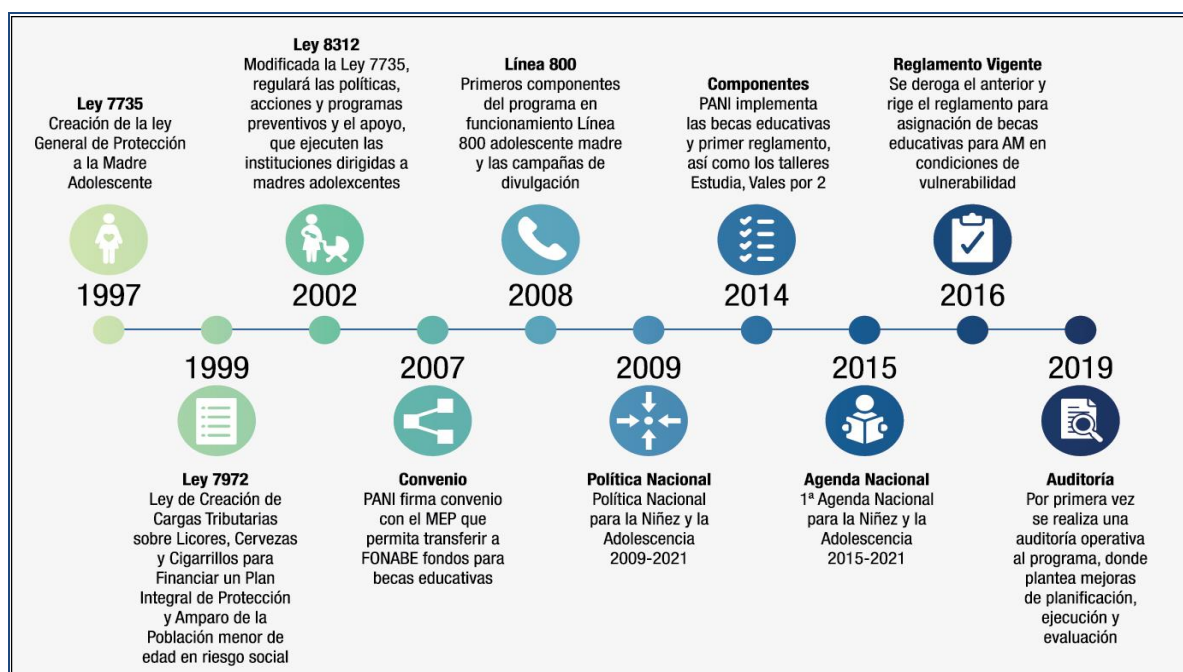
Ley 7735
Creación de la ley General de Protección a la Madre Adolescente

1997

Ley 8312
Modificada la Ley 7735, regulará las políticas, acciones y programas preventivos y el apoyo, que ejecuten las instituciones dirigidas a madres adolexcentes

2002

Línea 800
Primeros componentes del programa en funcionamiento Línea 800 adolescente madre y las campañas de divulgación

2008

Componentes
PANI implementa las becas educativas y primer reglamento, así como los talleres Estudia, Vales por 2

2014

Reglamento Vigente
Se deroga el anterior y rige el reglamento para asignación de becas educativas para AM en condiciones de vulnerabilidad

2016

1999

Ley 7972
Ley de Creación de Cargas Tributarias sobre Licores, Cervezas y Cigarrillos para Financiar un Plan Integral de Protección y Amparo de la Población menor de edad en riesgo social

2007

Convenio
PANI firma convenio con el MEP que permita transferir a FONABE fondos para becas educativas

2009

Política Nacional
Política Nacional para la Niñez y la Adolescencia 2009-2021

2015

Agenda Nacional
1ª Agenda Nacional para la Niñez y la Adolescencia 2015-2021

2019

Auditoría
Por primera vez se realiza una auditoría operativa al programa, donde plantea mejoras de planificación, ejecución y evaluación